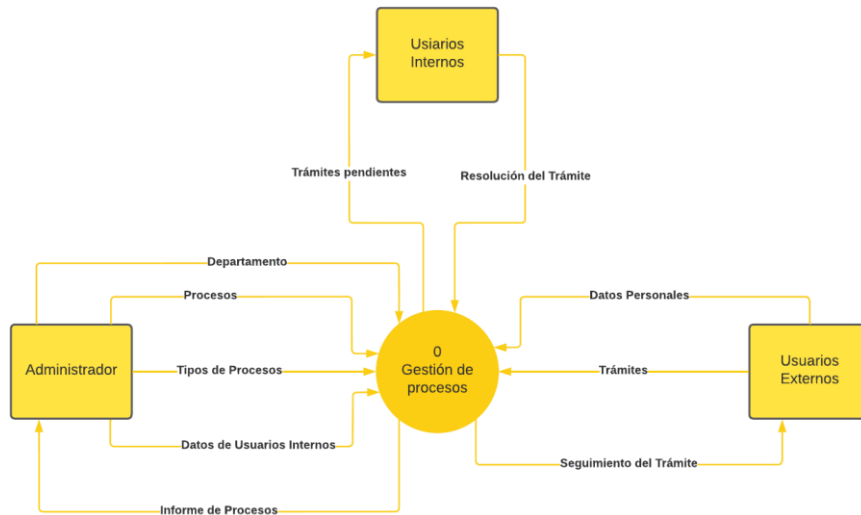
Usiarios Internos

Trámites pendientes

Resolución del Trámite

Departamento

Procesos

Datos Personales

Administrador

Tipos de Procesos

0
Gestión de procesos

Trámites

Usuarios Externos

Datos de Usuarios Internos

Seguimiento del Trámite

Informe de Procesos